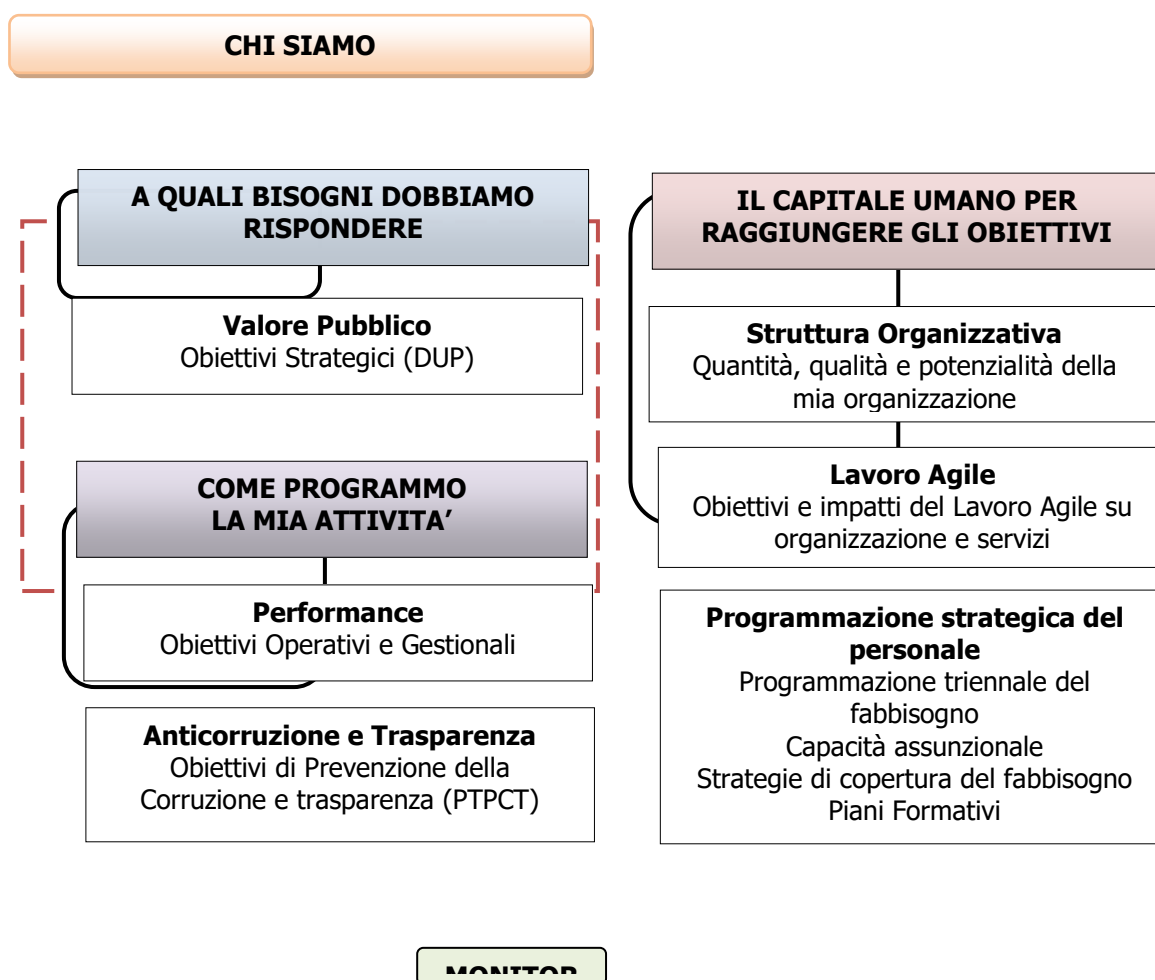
CHI SIAMO

A QUALI BISOGNI DOBBIAMO RISPONDERE

Valore Pubblico
Obiettivi Strategici (DUP)

COME PROGRAMMO LA MIA ATTIVITA'

Performance
Obiettivi Operativi e Gestionali

Anticorruzione e Trasparenza
Obiettivi di Prevenzione della Corruzione e trasparenza (PTPCT)

IL CAPITALE UMANO PER RAGGIUNGERE GLI OBIETTIVI

Struttura Organizzativa
Quantità, qualità e potenzialità della mia organizzazione

Lavoro Agile
Obiettivi e impatti del Lavoro Agile su organizzazione e servizi

Programmazione strategica del personale
Programmazione triennale del fabbisogno
Capacità assunzionale
Strategie di copertura del fabbisogno
Piani Formativi

MONITOR